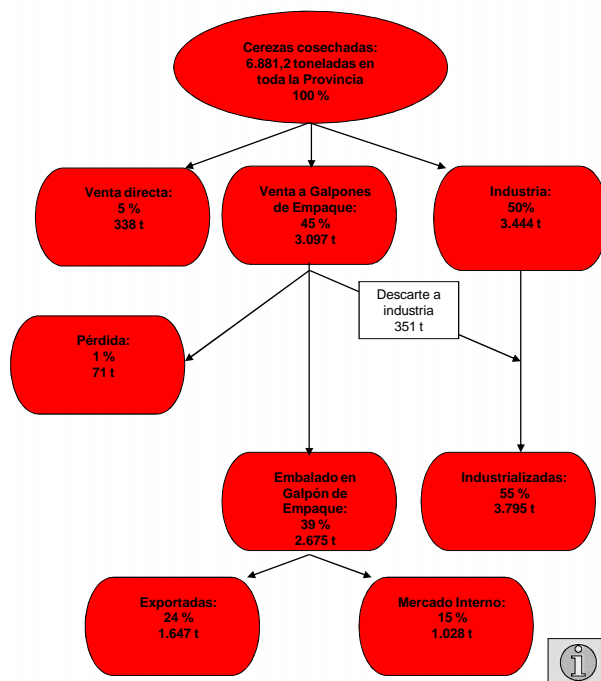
Cerezas cosechadas:
6.881,2 toneladas en toda la Provincia
100 %

Venta directa:
5 %
338 t

Venta a Galpones de Empaque:
45 %
3.097 t

Industria:
50%
3.444 t

Descarte a industria
351 t

Pérdida:
1 %
71 t

Embalado en Galpón de Empaque:
39 %
2.675 t

Industrializadas:
55 %
3.795 t

Exportadas:
24 %
1.647 t

Mercado Interno:
15 %
1.028 t